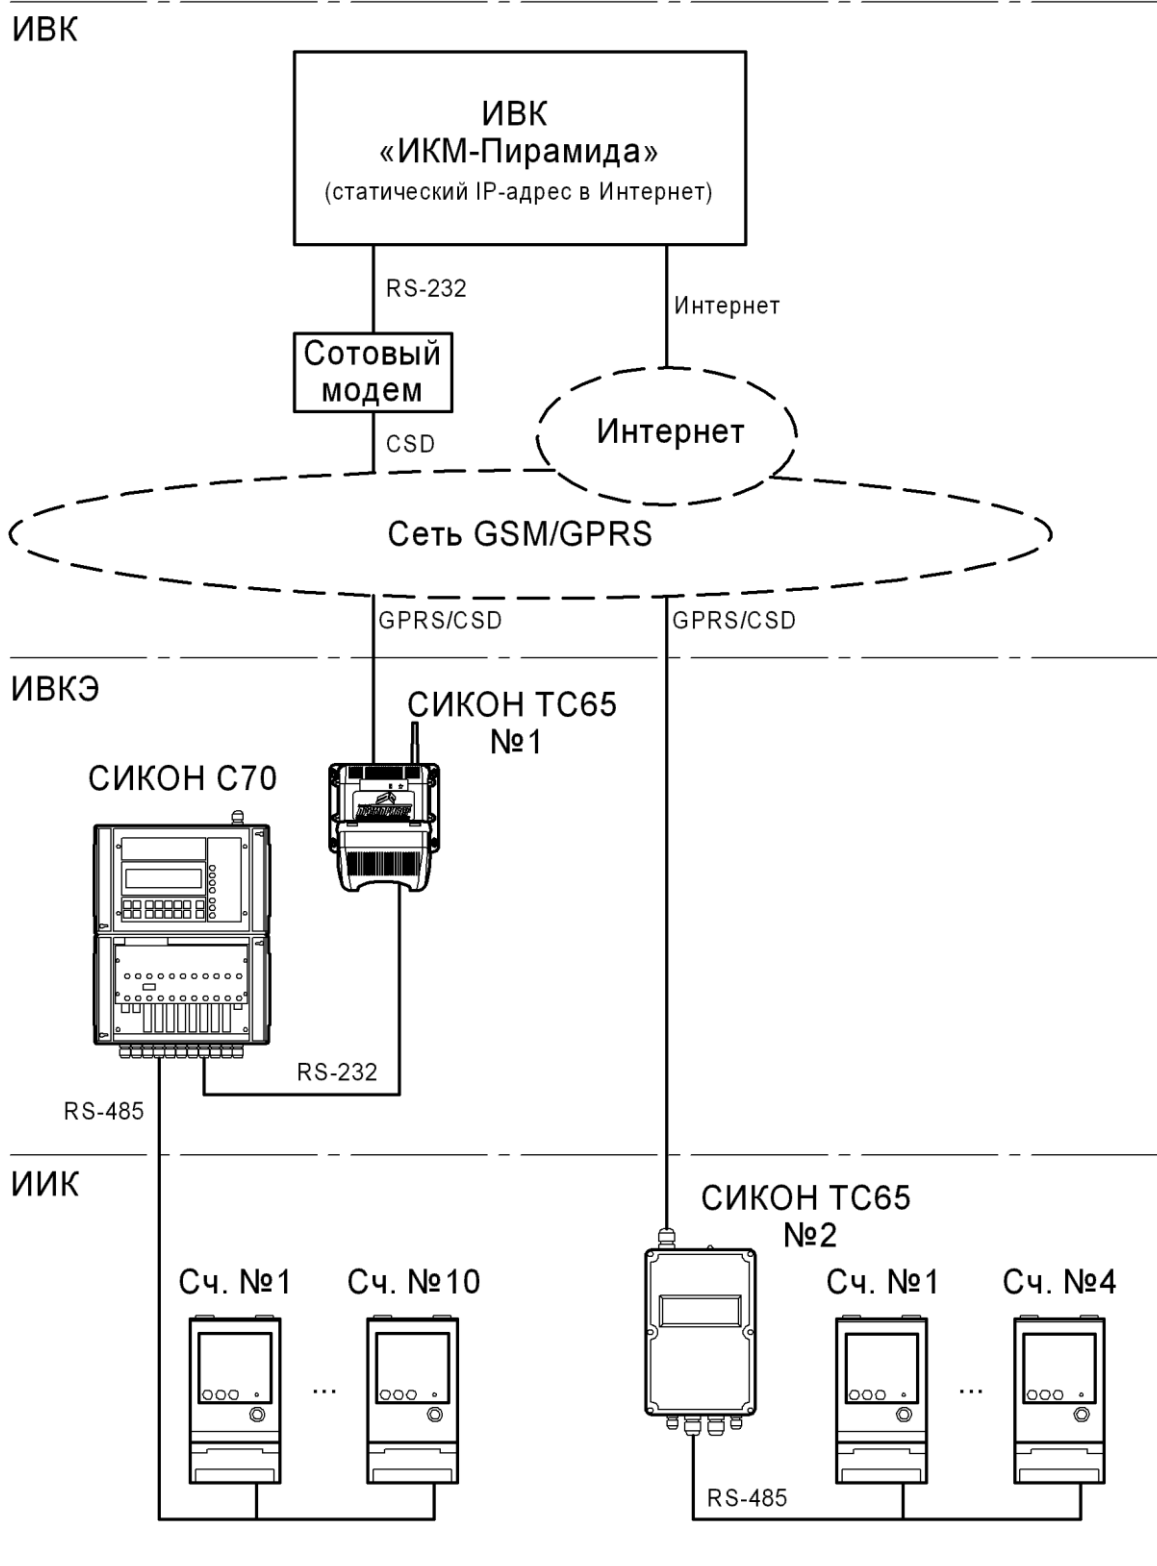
ИВК

ИВК
«ИКМ-Пирамида»
(статический IP-адрес в Интернет)

RS-232

Интернет

Сотовый модем

CSD

Интернет

Сеть GSM/GPRS

GPRS/CSD

GPRS/CSD

ИВКЭ

СИКОН ТС65
№1

СИКОН С70

RS-232

RS-485

ИИК

СИКОН ТС65
№2

Сч. №1

Сч. №10

...

Сч. №1

Сч. №4

...

RS-485